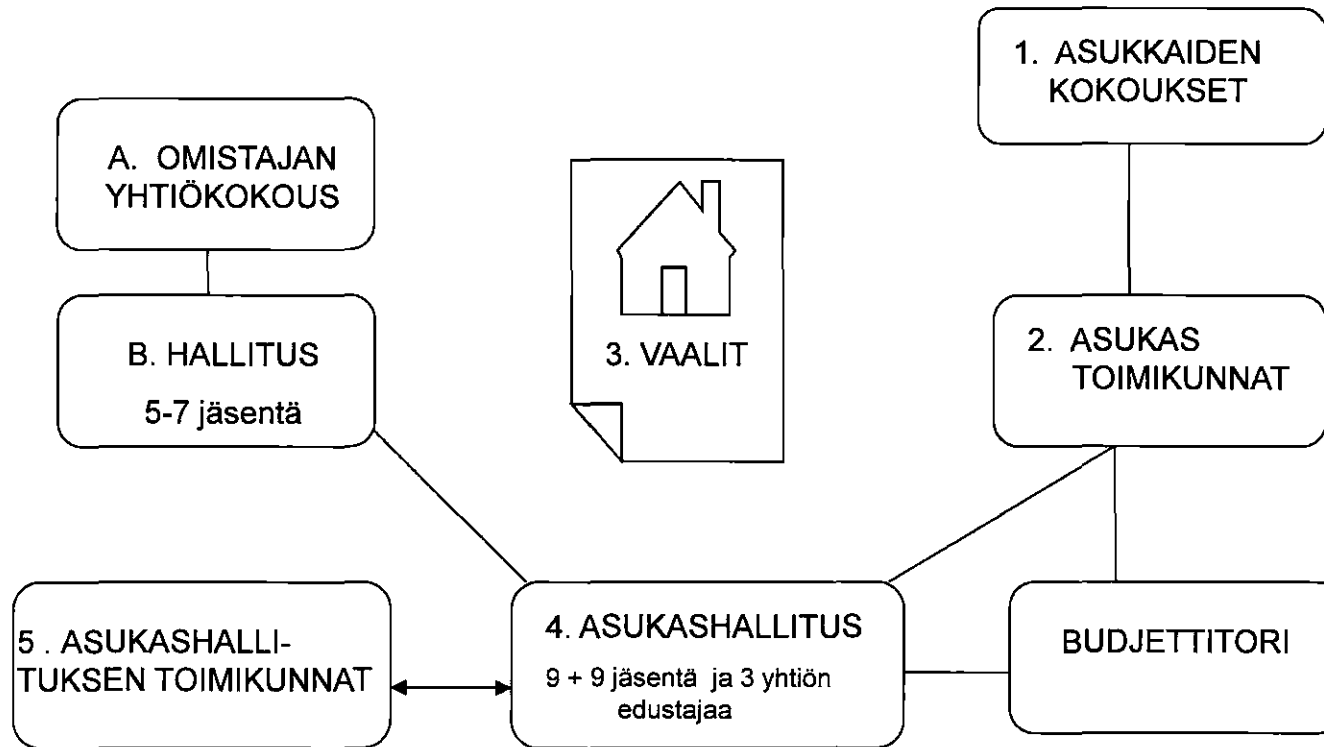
1. ASUKKAIDEN KOKOUKSET

A. OMISTAJAN YHTIÖKOKOUS

3. VAALIT

B. HALLITUS
5-7 jäsentä

2. ASUKAS TOIMIKUNNAT

5 . ASUKASHALLITUKSEN TOIMIKUNNAT

4. ASUKASHALLITUS
9 + 9 jäsentä ja 3 yhtiön edustajaa

BUDJETTITORI